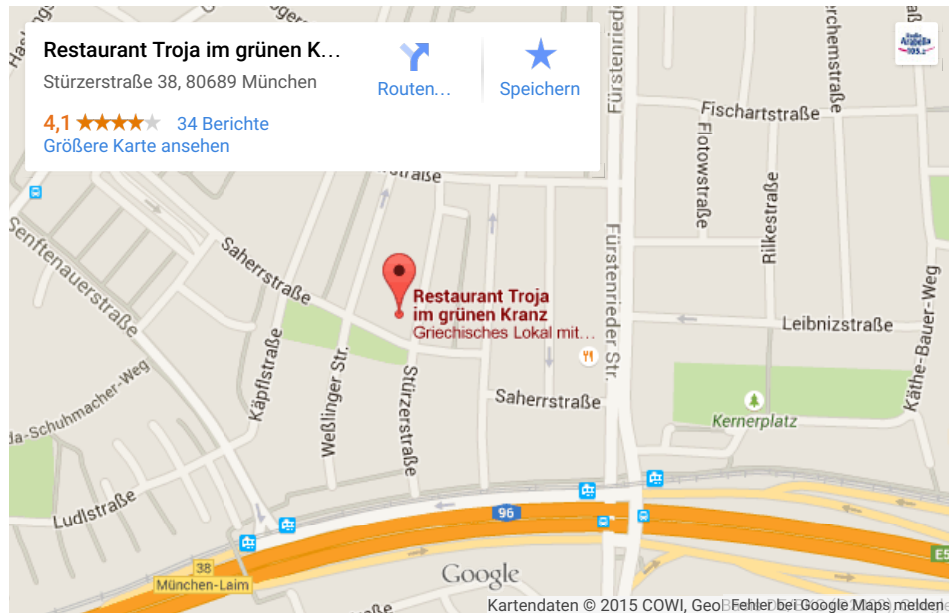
Restaurant Troja im grünen K...
Stürzerstraße 38, 80689 München
4,1 ★★★★★ 34 Berichte
Größere Karte ansehen

Routen...

Speichern

Radio Arabella 105.2

Fischartstraße
Flotowstraße
Rilkestraße
Fürstenrieder Str.
Fürstenried
Käthe-Bauer-Weg
Leibnizstraße
Kernerplatz
straße
Saherrstraße
Senftenauerstraße
Restaurant Troja im grünen Kranz
Griechisches Lokal mit...
Weßlinger Str.
Käpflstraße
Stürzerstraße
Saherrstraße
da-Schuhmacher-Weg
Ludlstraße
96
38
München-Laim
E5
Google
Kartendaten © 2015 COWI, Geo Fehler bei Google Maps melden